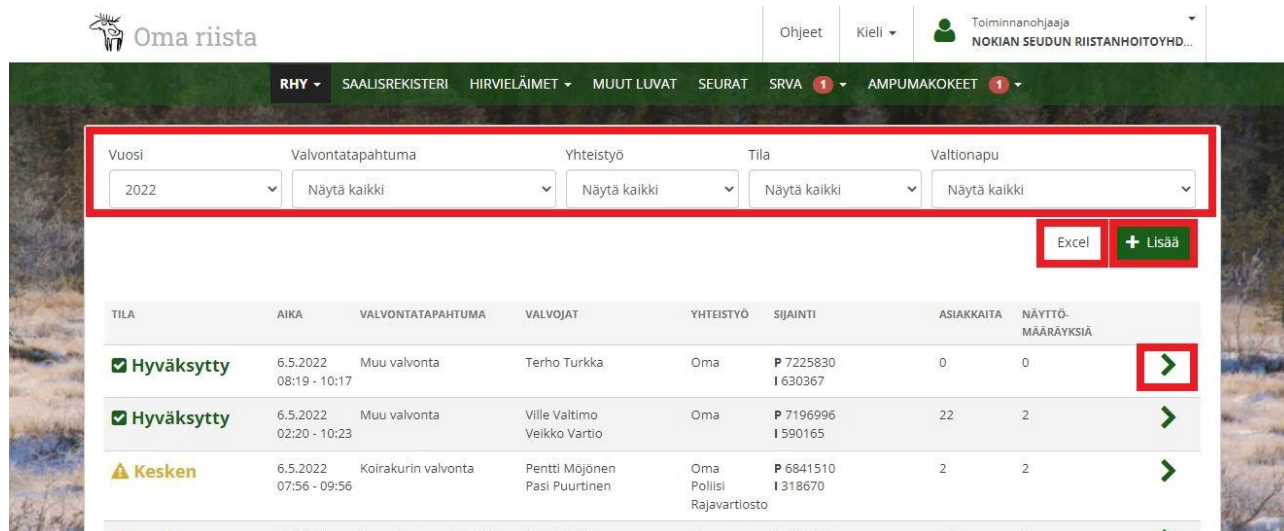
Oma riista

Ohjeet Kieli ▾ Toiminnanohjaaja NOKIAN SEUDUN RIISTANHOITOYHD...

RHY ▾ SAALISREKISTERI HIRVIELÄIMET ▾ MUUT LUVAT SEURAT SRVA 1 ▾ AMPUMAKOKEET 1 ▾

Vuosi
2022

Valvontatapahtuma
Näytä kaikki

Yhteistyö
Näytä kaikki

Tila
Näytä kaikki

Valtionapu
Näytä kaikki

Excel + Lisää

| TILA | AIKA | VALVONTATAPAHTUMA | VALVOJAT | YHTEISTYÖ | SIJAINTI | ASIAKKAITA | NÄYTTÖ-MÄÄRÄYKSIÄ |
|---|---|---|---|---|---|---|---|
| Hyväksytty | 6.5.2022 08:19 - 10:17 | Muu valvonta | Terho Turkka | Oma | P 7225830 I 630367 | 0 | 0 |
| Hyväksytty | 6.5.2022 02:20 - 10:23 | Muu valvonta | Ville Valtimo Veikko Vartio | Oma | P 7196996 I 590165 | 22 | 2 |
| Kesken | 6.5.2022 07:56 - 09:56 | Koirakurin valvonta | Pentti Möjönen Pasi Puurtinen | Oma Poliisi Rajavartiosto | P 6841510 I 318670 | 2 | 2 |